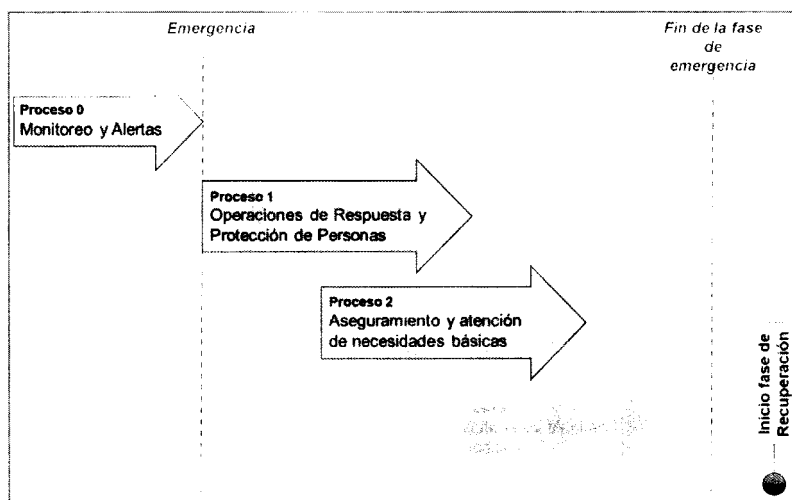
Emergencia

Fin de la fase de emergencia

Proceso 0
Monitoreo y Alertas

Proceso 1
Operaciones de Respuesta y Protección de Personas

Proceso 2
Aseguramiento y atención de necesidades básicas

Inicio fase de Recuperación